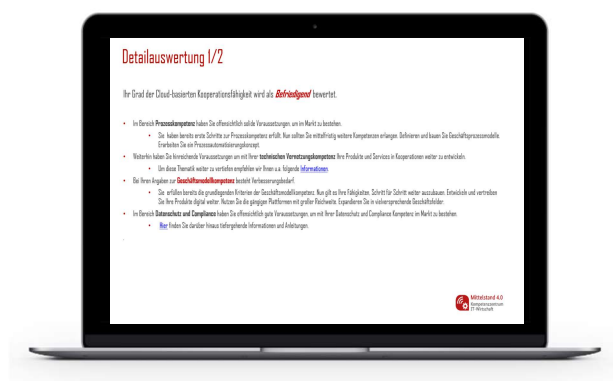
Detailauswertung 1/2

Ihr Grad der Cloud-basierten Kooperationsfähigkeit wird als **Befriedigend** bewertet.

- Im Bereich **Prozesskompetenz** haben Sie offensichtlich solide Voraussetzungen, um im Markt zu bestehen.
  - Sie haben bereits erste Schritte zur Prozesskompetenz erfüllt. Nun sollten Sie mittelfristig weitere Kompetenzen erlangen. Definieren und bauen Sie Geschäftsprozessmodelle. Erarbeiten Sie ein Prozessautomatisierungskonzept.
- Weiterhin haben Sie hinreichende Voraussetzungen um mit Ihrer **technischen Vernetzungskompetenz** Ihre Produkte und Services in Kooperationen weiter zu entwickeln.
  - Um diese Thematik weiter zu vertiefen empfehlen wir Ihnen u.a. folgende Informationen
- Bei Ihren Angaben zur **Geschäftsmodellkompetenz** besteht Verbesserungsbedarf.
  - Sie erfüllen bereits die grundlegenden Kriterien der Geschäftsmodellkompetenz. Nun gilt es Ihre Fähigkeiten, Schritt für Schritt weiter auszubauen. Entwickeln und vertreiben Sie Ihre Produkte digital weiter. Nutzen Sie die gängigen Plattformen mit großer Reichweite. Expandieren Sie in vielversprechende Geschäftsfelder.
- Im Bereich **Datenschutz und Compliance** haben Sie offensichtlich gute Voraussetzungen, um mit Ihrer Datenschutz und Compliance Kompetenz im Markt zu bestehen.
  - Hier finden Sie darüber hinaus tiefergehende Informationen und Anleitungen.

Mittelstand 4.0 Kompetenzzentrum IT-Wirtschaft